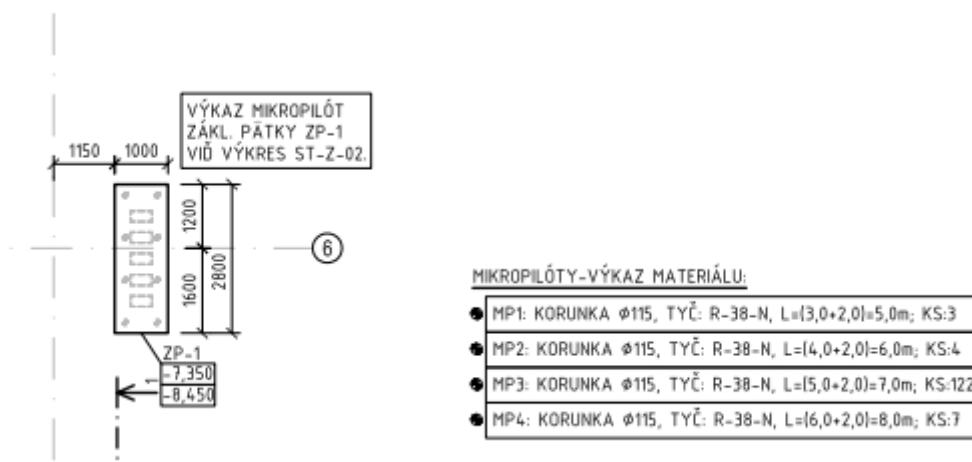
VÝKAZ MIKROPILÓT
ZÁKL. PÄTKY ZP-1
VIĎ VÝKRES ST-Z-02.

1150
1000
1200
1600
2800
6

ZP-1
-7,350
-8,450
1

MIKROPILÓTY-VÝKAZ MATERIÁLU:

MP1: KORUNKA Ø115, TYČ: R-38-N, L=(3,0+2,0)=5,0m; KS:3
MP2: KORUNKA Ø115, TYČ: R-38-N, L=(4,0+2,0)=6,0m; KS:4
MP3: KORUNKA Ø115, TYČ: R-38-N, L=(5,0+2,0)=7,0m; KS:122
MP4: KORUNKA Ø115, TYČ: R-38-N, L=(6,0+2,0)=8,0m; KS:7